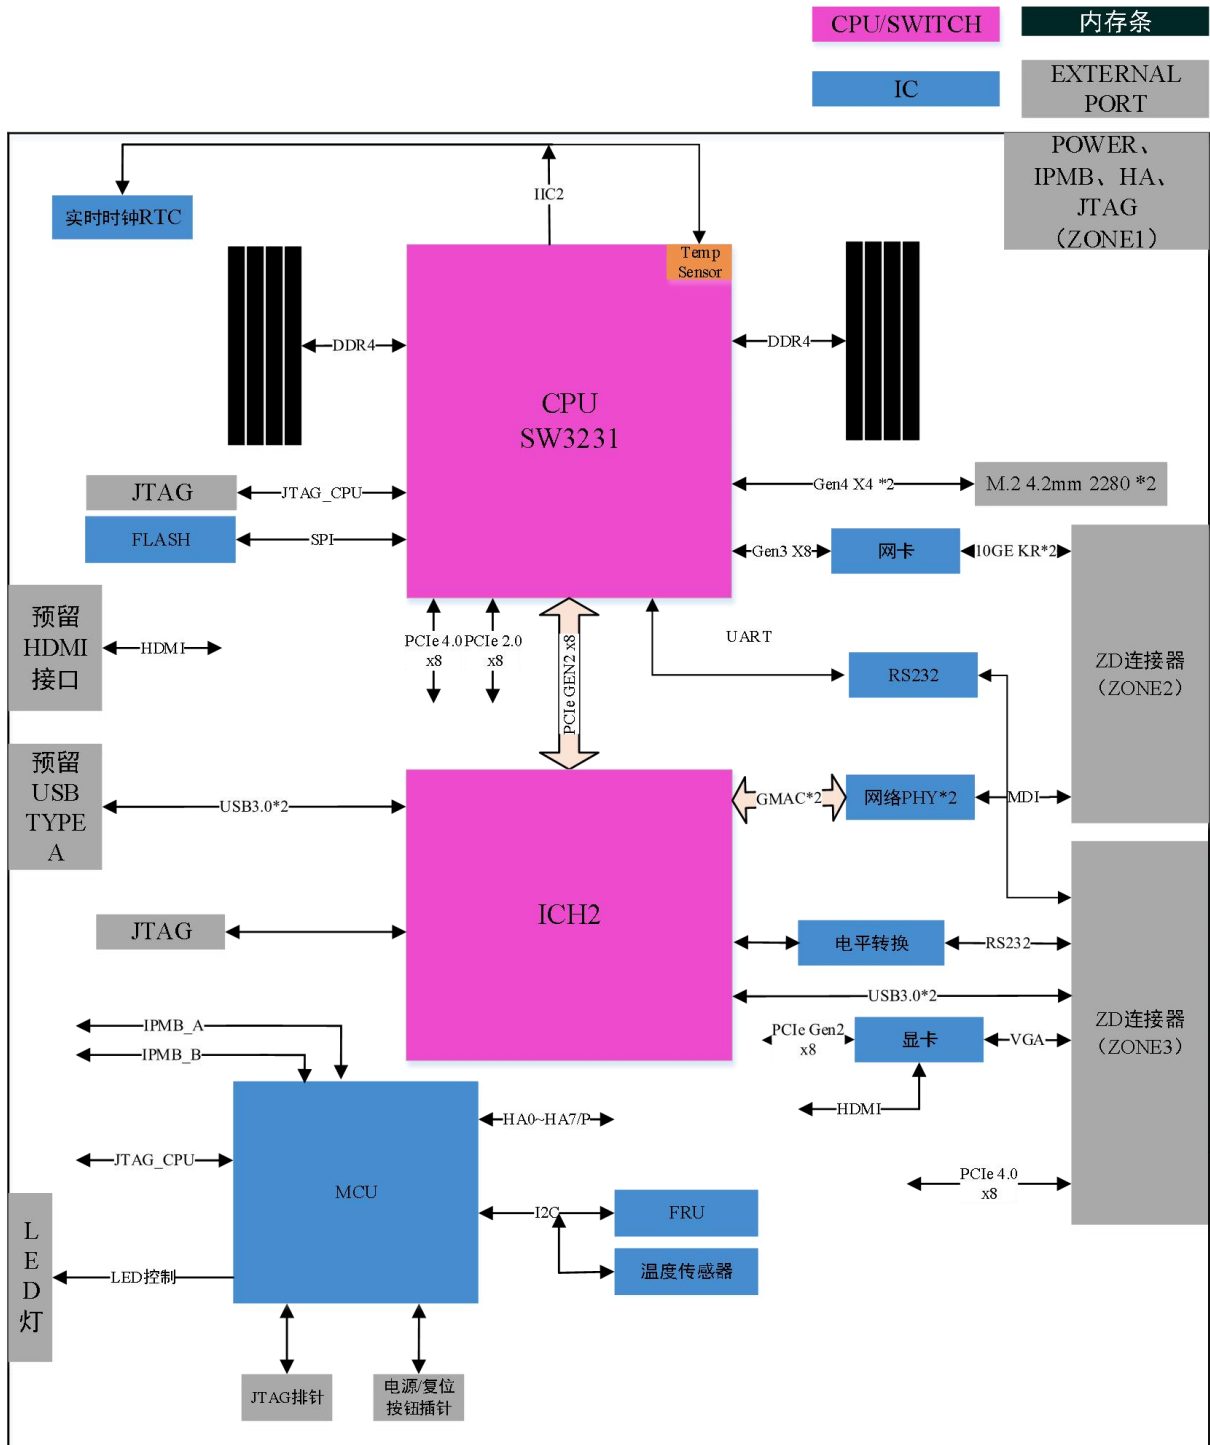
CPU/SWITCH
内存条
IC
EXTERNAL PORT
POWER、IPMB、HA、JTAG（ZONE1）

IIC2
实时时钟RTC
Temp Sensor
DDR4
CPU
SW3231
DDR4
JTAG
JTAG_CPU
Gen4 X4 *2
M.2 4.2mm 2280 *2
FLASH
SPI
Gen3 X8
网卡
10GE KR*2
预留 HDMI 接口
HDMI
PCIe 4.0 x8
PCIe 2.0 x8
PCIe GEN2 x8
UART
RS232
ZD连接器（ZONE2）
预留 USB TYPE A
USB3.0*2
GMAC*2
网络PHY*2
MDI
JTAG
ICH2
电平转换
RS232
USB3.0*2
IPMB_A
IPMB_B
PCIe Gen2 x8
显卡
VGA
ZD连接器（ZONE3）
HDMI
HA0~HA7/P
JTAG_CPU
MCU
PCIe 4.0 x8
I2C
FRU
LED灯
LED控制
温度传感器
JTAG排针
电源/复位按钮插针